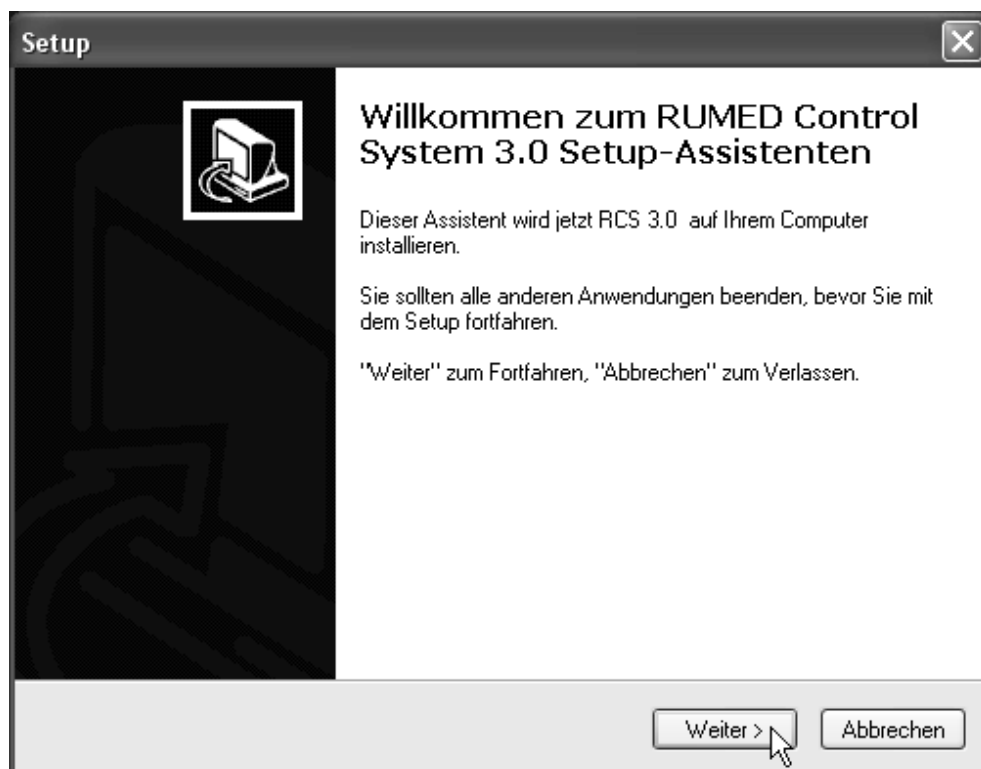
Setup

Willkommen zum RUMED Control System 3.0 Setup-Assistenten

Dieser Assistent wird jetzt RCS 3.0 auf Ihrem Computer installieren.

Sie sollten alle anderen Anwendungen beenden, bevor Sie mit dem Setup fortfahren.

"Weiter" zum Fortfahren, "Abbrechen" zum Verlassen.

Weiter >

Abbrechen